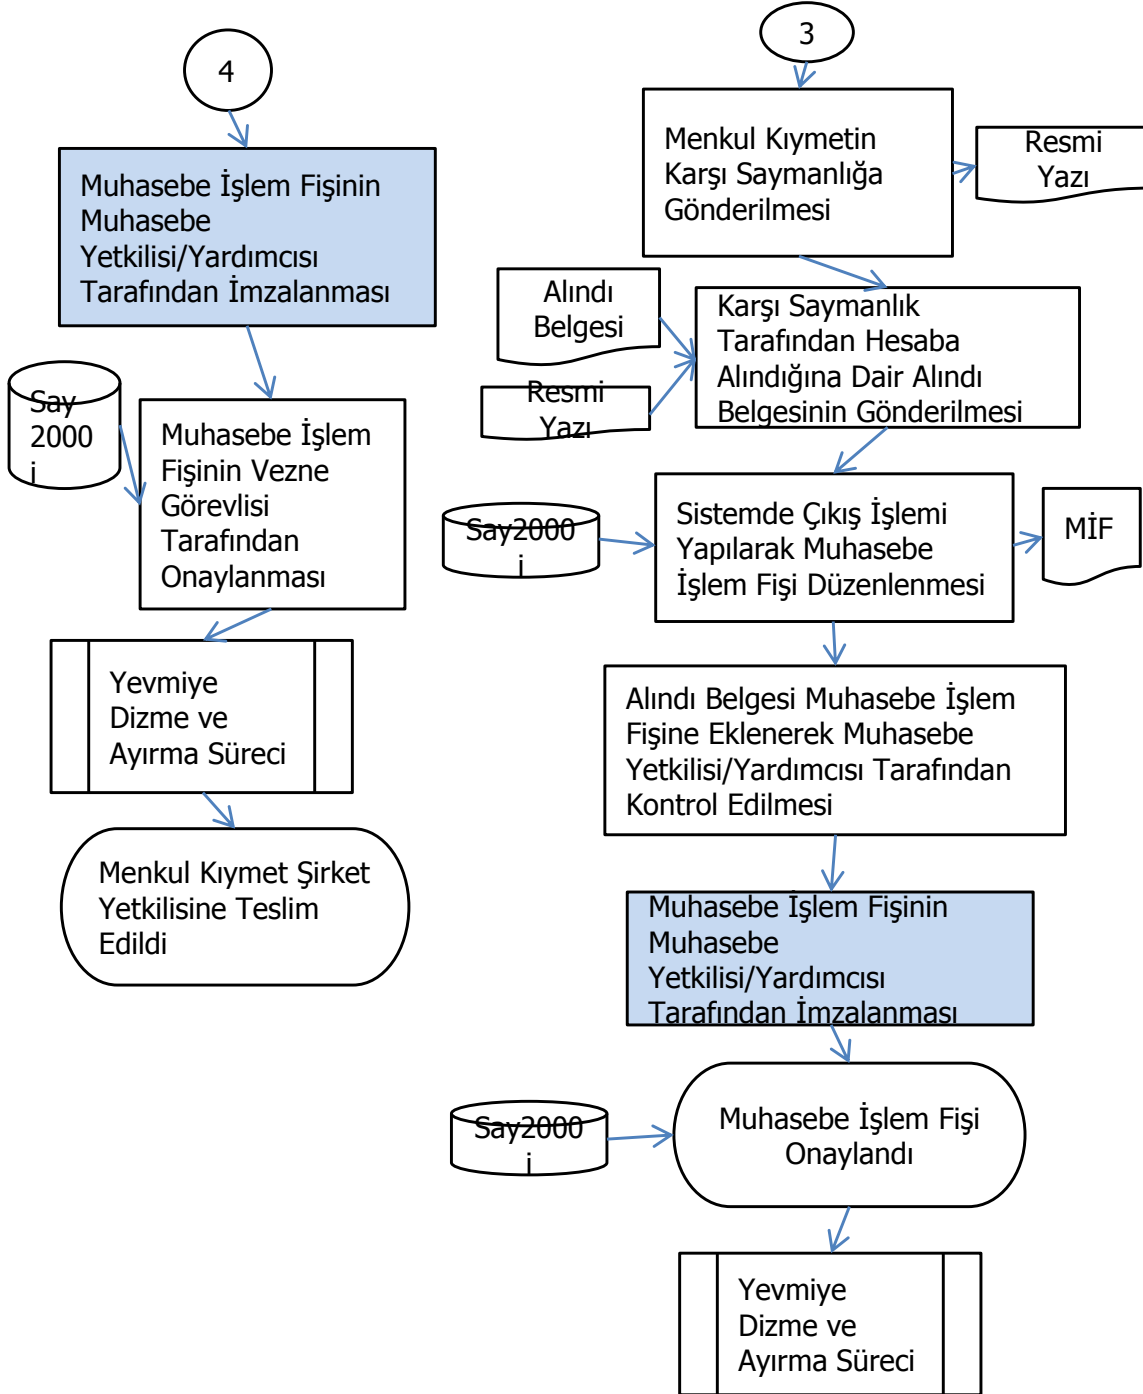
4

Muhasebe İşlem Fişinin Muhasebe Yetkilisi/Yardımcısı Tarafından İmzalanması

Say 2000 i

Muhasebe İşlem Fişinin Vezne Görevlisi Tarafından Onaylanması

Yevmiye Dizme ve Ayırma Süreci

Menkul Kıymet Şirket Yetkilisine Teslim Edildi

3

Menkul Kıymetin Karşı Saymanlığa Gönderilmesi

Resmi Yazı

Alındı Belgesi

Resmi Yazı

Karşı Saymanlık Tarafından Hesaba Alındığına Dair Alındı Belgesinin Gönderilmesi

Say2000 i

Sistemde Çıkış İşlemi Yapılarak Muhasebe İşlem Fişi Düzenlenmesi

MİF

Alındı Belgesi Muhasebe İşlem Fişine Eklenerek Muhasebe Yetkilisi/Yardımcısı Tarafından Kontrol Edilmesi

Muhasebe İşlem Fişinin Muhasebe Yetkilisi/Yardımcısı Tarafından İmzalanması

Say2000 i

Muhasebe İşlem Fişi Onaylandı

Yevmiye Dizme ve Ayırma Süreci